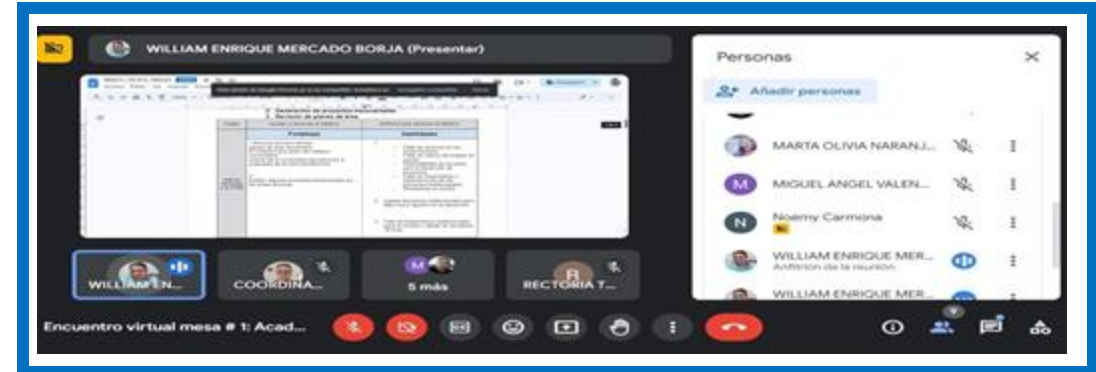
WILLIAM ENRIQUE MERCADO BORJA (Presentar)

Fortalezas

Debilidades

WILLIAM EN...

COORDINA...

5 más

RECTORIA T...

Personas

Añadir personas

MARTA OLIVIA NARANJ...

MIGUEL ANGEL VALEN...

Noemy Carmona

WILLIAM ENRIQUE MER...

Anfitrión de la reunión

WILLIAM ENRIQUE MER...

Encuentro virtual mesa # 1: Acad...

9